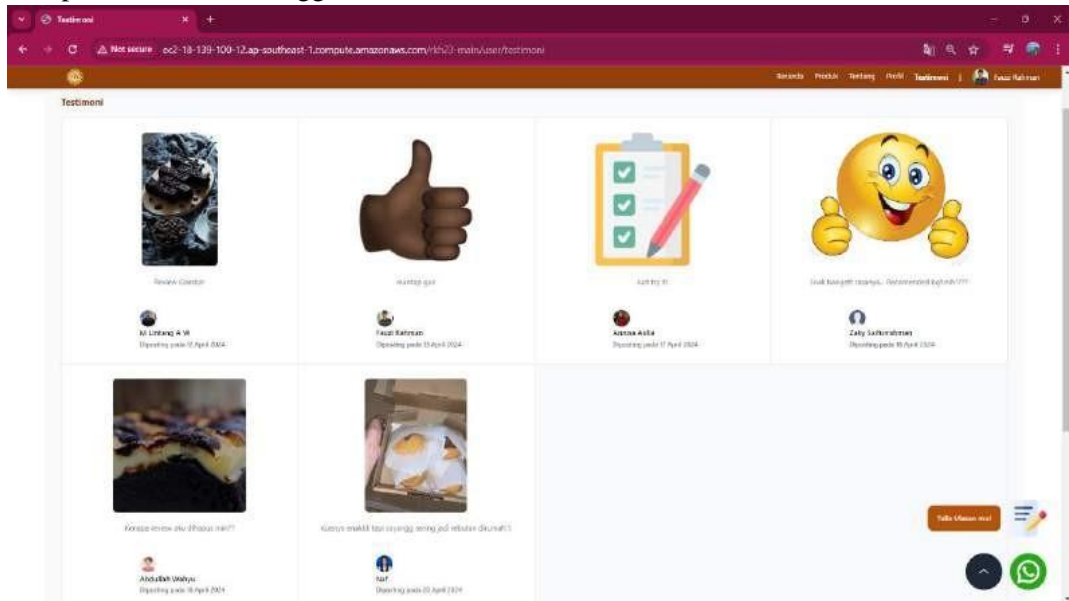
Testimoni

Not secure ec2-18-139-109-12.ap-southeast-1.compute.amazonaws.com/rdh23-main/user/testimoni

Beranda Produk Tentang Profil Testimoni | Fauzi Rahman

Testimoni

Review Cemilan

M Lintang A W
Diposting pada 12 April 2024

mantap gan

Fauzi Rahman
Diposting pada 13 April 2024

just try it!

Azzona Aulia
Diposting pada 17 April 2024

Enak banget rasanya.. Recommended bgt nih!!!!

Zaky Sofiurrahman
Diposting pada 18 April 2024

Kenapa review aku dihapus min??

Abdullah Wahyu
Diposting pada 18 April 2024

Kuenya enakkk tapi sayangg sering jadi rebutan dirumah

Naf
Diposting pada 20 April 2024

Tulis Ulasan mu!